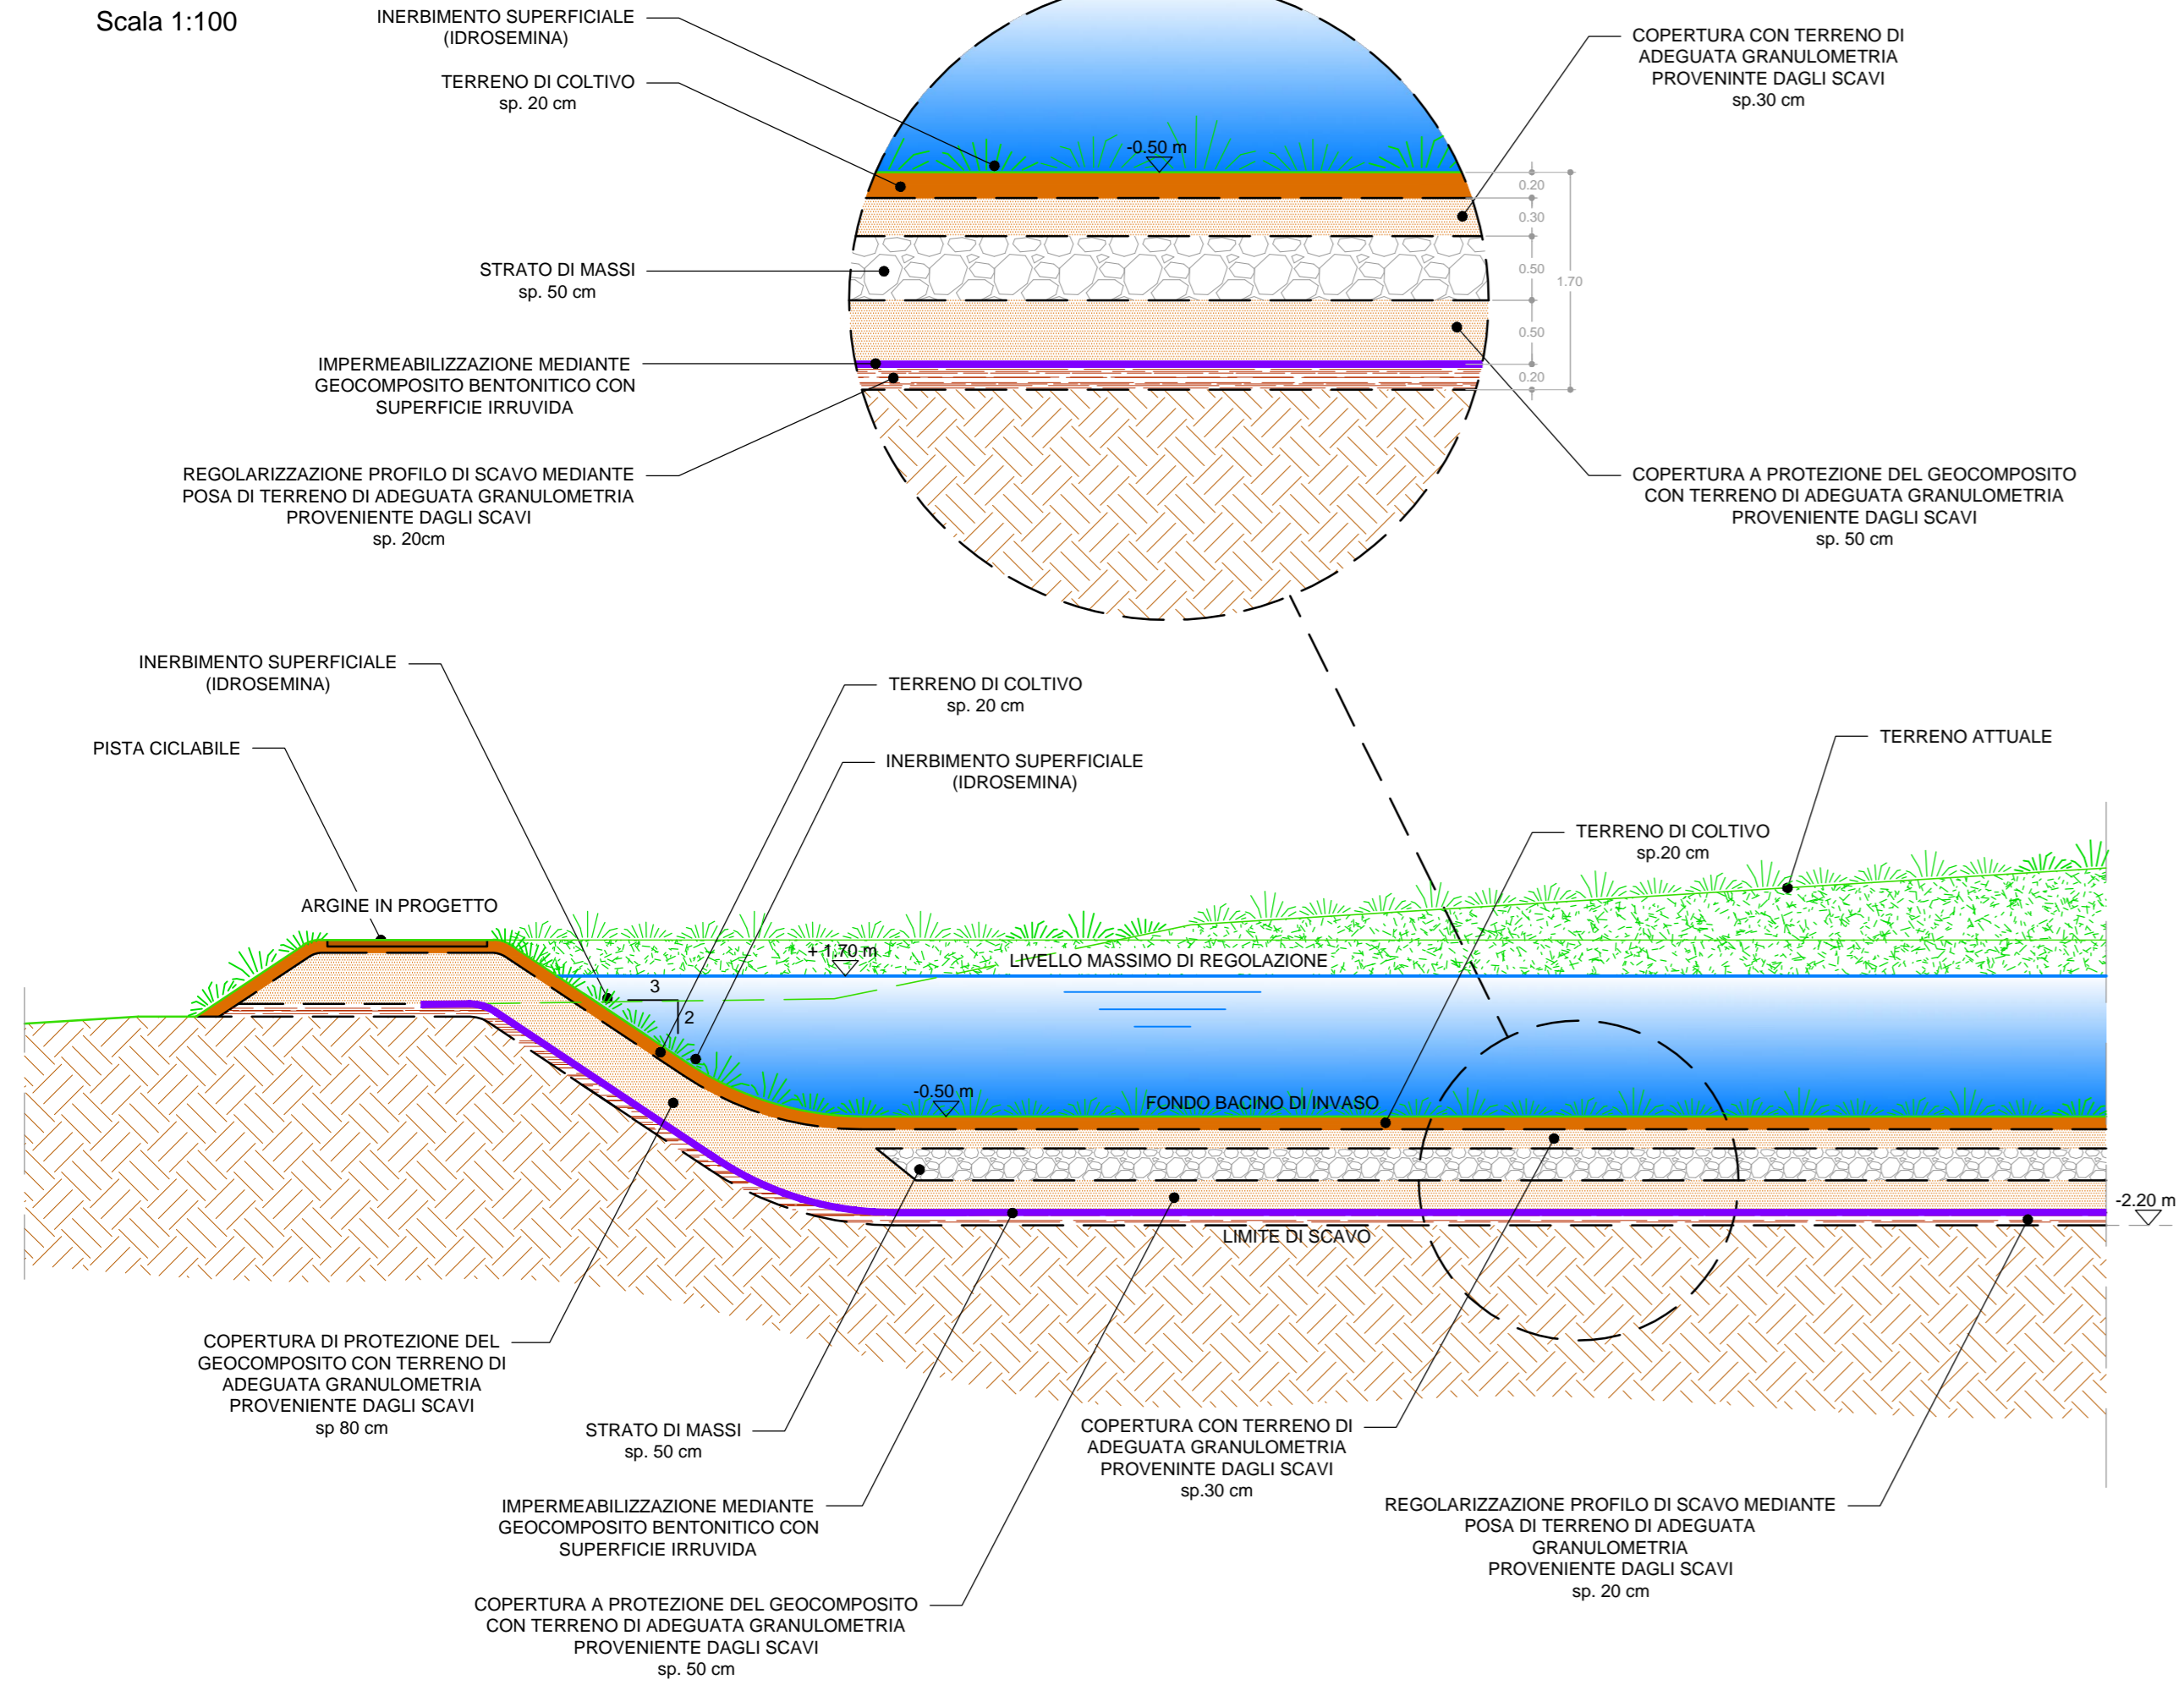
Scala 1:100

INERBIMENTO SUPERFICIALE
(IDROSEMINA)

TERRENO DI COLTIVO
sp. 20 cm

-0.50 m

COPERTURA CON TERRENO DI ADEGUATA GRANULOMETRIA PROVENINTE DAGLI SCAVI
sp.30 cm

0.20
0.30
0.50
1.70
0.50
0.20

STRATO DI MASSI
sp. 50 cm

IMPERMEABILIZZAZIONE MEDIANTE GEOCOMPOSITO BENTONITICO CON SUPERFICIE IRRUVIDA

REGOLARIZZAZIONE PROFILO DI SCAVO MEDIANTE POSA DI TERRENO DI ADEGUATA GRANULOMETRIA PROVENIENTE DAGLI SCAVI
sp. 20cm

COPERTURA A PROTEZIONE DEL GEOCOMPOSITO CON TERRENO DI ADEGUATA GRANULOMETRIA PROVENIENTE DAGLI SCAVI
sp. 50 cm

INERBIMENTO SUPERFICIALE
(IDROSEMINA)

TERRENO DI COLTIVO
sp. 20 cm

PISTA CICLABILE

INERBIMENTO SUPERFICIALE
(IDROSEMINA)

TERRENO ATTUALE

TERRENO DI COLTIVO
sp.20 cm

ARGINE IN PROGETTO

+ 1.70 m

LIVELLO MASSIMO DI REGOLAZIONE

3
2

-0.50 m

FONDO BACINO DI INVASO

-2.20 m

LIMITE DI SCAVO

COPERTURA DI PROTEZIONE DEL GEOCOMPOSITO CON TERRENO DI ADEGUATA GRANULOMETRIA PROVENIENTE DAGLI SCAVI
sp 80 cm

STRATO DI MASSI
sp. 50 cm

COPERTURA CON TERRENO DI ADEGUATA GRANULOMETRIA PROVENINTE DAGLI SCAVI
sp.30 cm

REGOLARIZZAZIONE PROFILO DI SCAVO MEDIANTE POSA DI TERRENO DI ADEGUATA GRANULOMETRIA PROVENIENTE DAGLI SCAVI
sp. 20 cm

IMPERMEABILIZZAZIONE MEDIANTE GEOCOMPOSITO BENTONITICO CON SUPERFICIE IRRUVIDA

COPERTURA A PROTEZIONE DEL GEOCOMPOSITO CON TERRENO DI ADEGUATA GRANULOMETRIA PROVENIENTE DAGLI SCAVI
sp. 50 cm